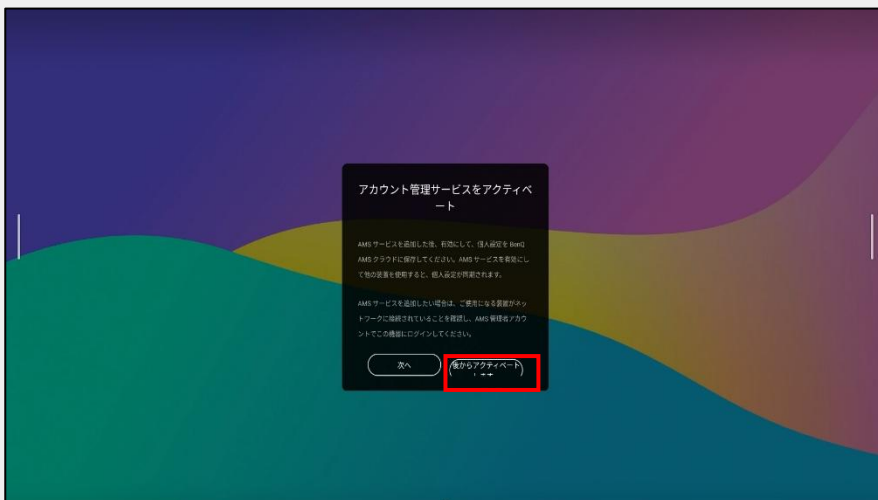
アカウント管理サービスをアクティベート

AMS サービスを追加した後、初期にして、個人設定を BenQ AMS クラウドに保存してください。AMS サービスを有効にして他の装置を使用すると、個人設定が同期されます。

AMS サービスを追加したい場合は、ご使用になる装置がネットワークに接続されていることを確認し、AMS 管理者アカウントでこの機器にログインしてください。

次へ

後からアクティベート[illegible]